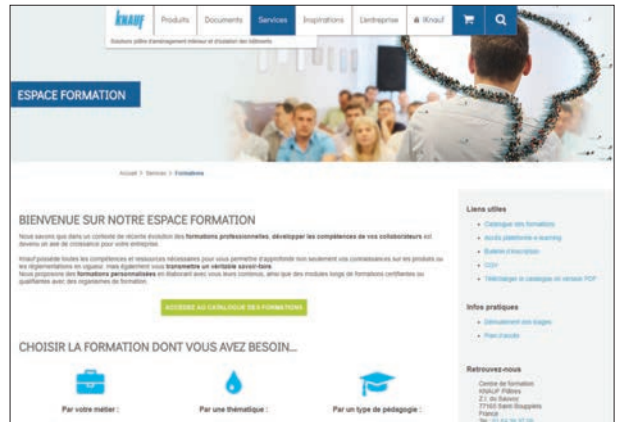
knauf Produits Documents Services Inspirations L'entreprise Knauf

Solutions plâtre d'aménagement intérieur et d'isolation des bâtiments

ESPACE FORMATION

Accueil > Services > Formations

BIENVENUE SUR NOTRE ESPACE FORMATION

Nous savons que dans un contexte de récente évolution des formations professionnelles, développer les compétences de vos collaborateurs est devenu un axe de croissance pour votre entreprise.

Knauf possède toutes les compétences et ressources nécessaires pour vous permettre d'approfondir non seulement vos connaissances sur les produits ou les réglementations en vigueur, mais également vous transmettre un véritable savoir-faire.
Nous proposons des formations personnalisées en élaborant avec vous leurs contenus, ainsi que des modules longs de formations certifiantes ou qualifiantes avec des organismes de formation.

ACCÉDEZ AU CATALOGUE DES FORMATIONS

CHOISIR LA FORMATION DONT VOUS AVEZ BESOIN...

Par votre métier :

Par une thématique :

Par un type de pédagogie :

Liens utiles

Catalogue des formations
Accès plateforme e-learning
Bulletin d'inscription
CGV
Télécharger le catalogue en version PDF

Infos pratiques

Déroulement des stages
Plan d'accès

Retrouvez-nous

Centre de formation
KNAUF Plâtres
Z.I. du Bauvoy
77163 Saint-Soupplets
France
Tél : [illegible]